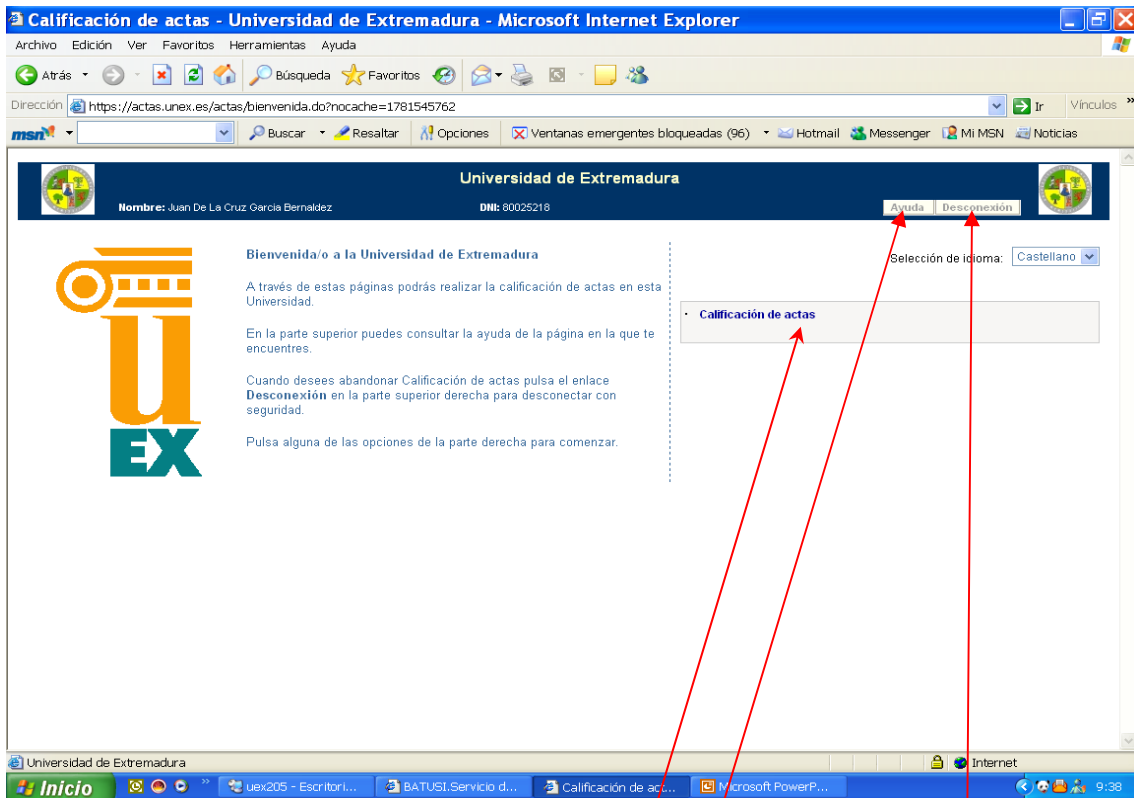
Calificación de actas - Universidad de Extremadura - Microsoft Internet Explorer

Archivo Edición Ver Favoritos Herramientas Ayuda

Atrás Búsqueda Favoritos

Dirección https://actas.unex.es/actas/bienvenida.do?nocache=1781545762 Ir Vínculos

msn Buscar Resaltar Opciones Ventanas emergentes bloqueadas (96) Hotmail Messenger Mi MSN Noticias

Universidad de Extremadura

Nombre: Juan De La Cruz Garcia Bernaldez DNI: 80025218 Ayuda Desconexión

Bienvenida/o a la Universidad de Extremadura

A través de estas páginas podrás realizar la calificación de actas en esta Universidad.

En la parte superior puedes consultar la ayuda de la página en la que te encuentres.

Cuando desees abandonar Calificación de actas pulsa el enlace Desconexión en la parte superior derecha para desconectar con seguridad.

Pulsa alguna de las opciones de la parte derecha para comenzar.

Selección de idioma: Castellano

Calificación de actas

EX

Universidad de Extremadura Internet

Inicio uex205 - Escritori... BATUSI.Servicio d... Calificación de act... Microsoft PowerP... 9:38